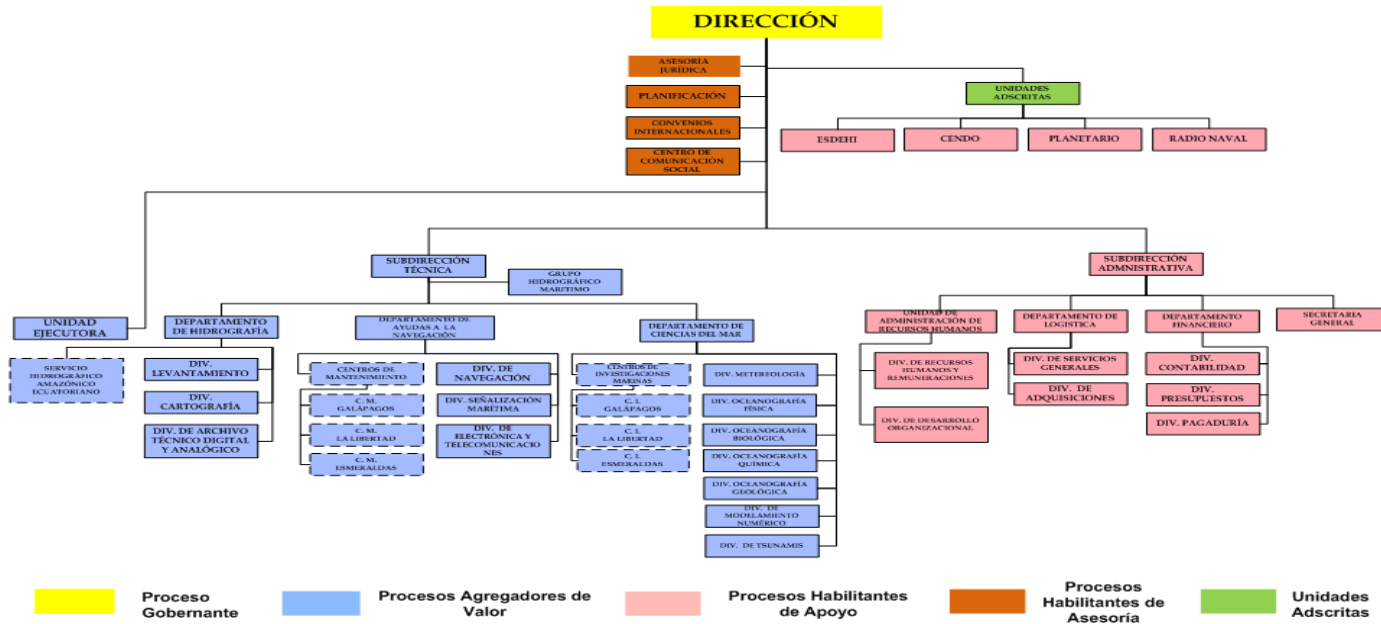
DIRECCIÓN

ASESORÍA JURÍDICA

PLANIFICACIÓN

CONVENIOS INTERNACIONALES

CENTRO DE COMUNICACIÓN SOCIAL

UNIDADES ADSCRITAS

ESDEHI

CENDO

PLANETARIO

RADIO NAVAL

SUBDIRECCIÓN TÉCNICA

GRUPO HIDROGRÁFICO MARÍTIMO

SUBDIRECCIÓN ADMNISTRATIVA

UNIDAD EJECUTORA

SERVICIO HIDROGRÁFICO AMAZÓNICO ECUATORIANO

DEPARTAMENTO DE HIDROGRAFÍA

DIV. LEVANTAMIENTO

DIV. CARTOGRAFÍA

DIV. DE ARCHIVO TÉCNICO DIGITAL Y ANALÓGICO

DEPARTAMENTO DE AYUDAS A LA NAVEGACIÓN

CENTROS DE MANTENIMIENTO

C. M. GALÁPAGOS

C. M. LA LIBERTAD

C. M. ESMERALDAS

DIV. DE NAVEGACIÓN

DIV. SEÑALIZACIÓN MARÍTIMA

DIV. DE ELECTRÓNICA Y TELECOMUNICACIONES

DEPARTAMENTO DE CIENCIAS DEL MAR

CENTROS DE INVESTIGACIONES MARINAS

C. I. GALÁPAGOS

C. I. LA LIBERTAD

C. I. ESMERALDAS

DIV. METEREOLOGÍA

DIV. OCEANOGRAFÍA FÍSICA

DIV. OCEANOGRAFÍA BIOLÓGICA

DIV. OCEANOGRAFÍA QUÍMICA

DIV. OCEANOGRAFÍA GEOLÓGICA

DIV. DE MODELAMIENTO NUMÉRICO

DIV. DE TSUNAMIS

UNIDAD DE ADMINISTRACIÓN DE RECURSOS HUMANOS

DIV. DE RECURSOS HUMANOS Y REMUNERACIONES

DIV. DE DESARROLLO ORGANIZACIONAL

DEPARTAMENTO DE LOGISTICA

DIV. DE SERVICIOS GENERALES

DIV. DE ADQUISICIONES

DEPARTAMENTO FINANCIERO

DIV. CONTABILIDAD

DIV. PRESUPUESTOS

DIV. PAGADURÍA

SECRETARIA GENERAL

Proceso Gobernante

Procesos Agregadores de Valor

Procesos Habilitantes de Apoyo

Procesos Habilitantes de Asesoría

Unidades Adscritas